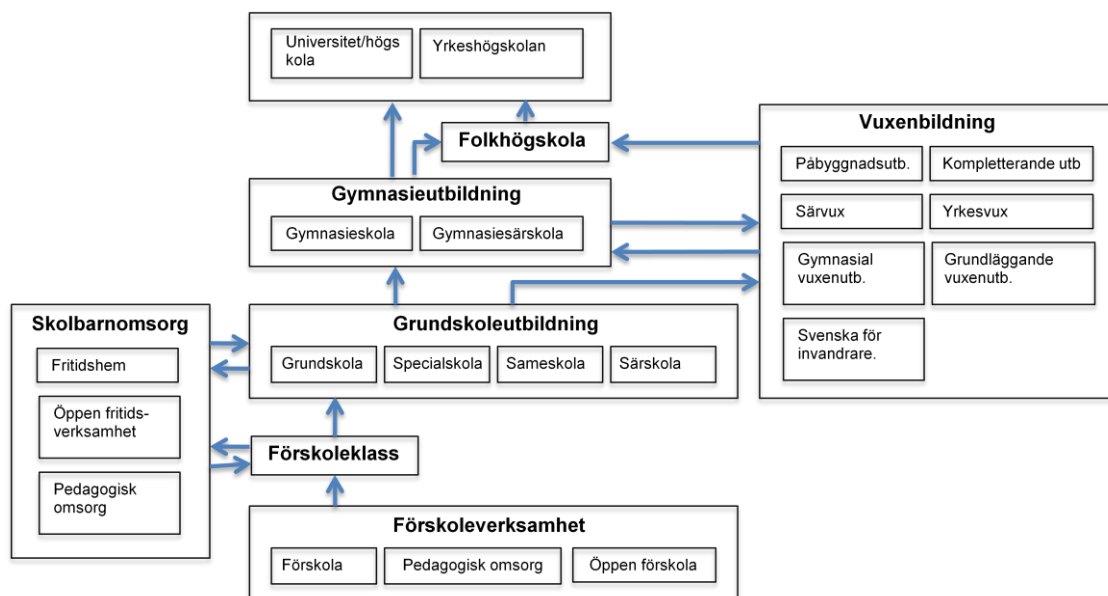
Universitet/högskola

Yrkeshögskolan

Folkhögskola

Vuxenbildning

Påbyggnadsutb.

Kompletterande utb

Särvux

Yrkesvux

Gymnasial vuxenutb.

Grundläggande vuxenutb.

Svenska för invandrare.

Gymnasieutbildning

Gymnasieskola

Gymnasiesärskola

Skolbarnomsorg

Fritidshem

Öppen fritidsverksamhet

Pedagogisk omsorg

Grundskoleutbildning

Grundskola

Specialskola

Sameskola

Särskola

Förskoleklass

Förskoleverksamhet

Förskola

Pedagogisk omsorg

Öppen förskola